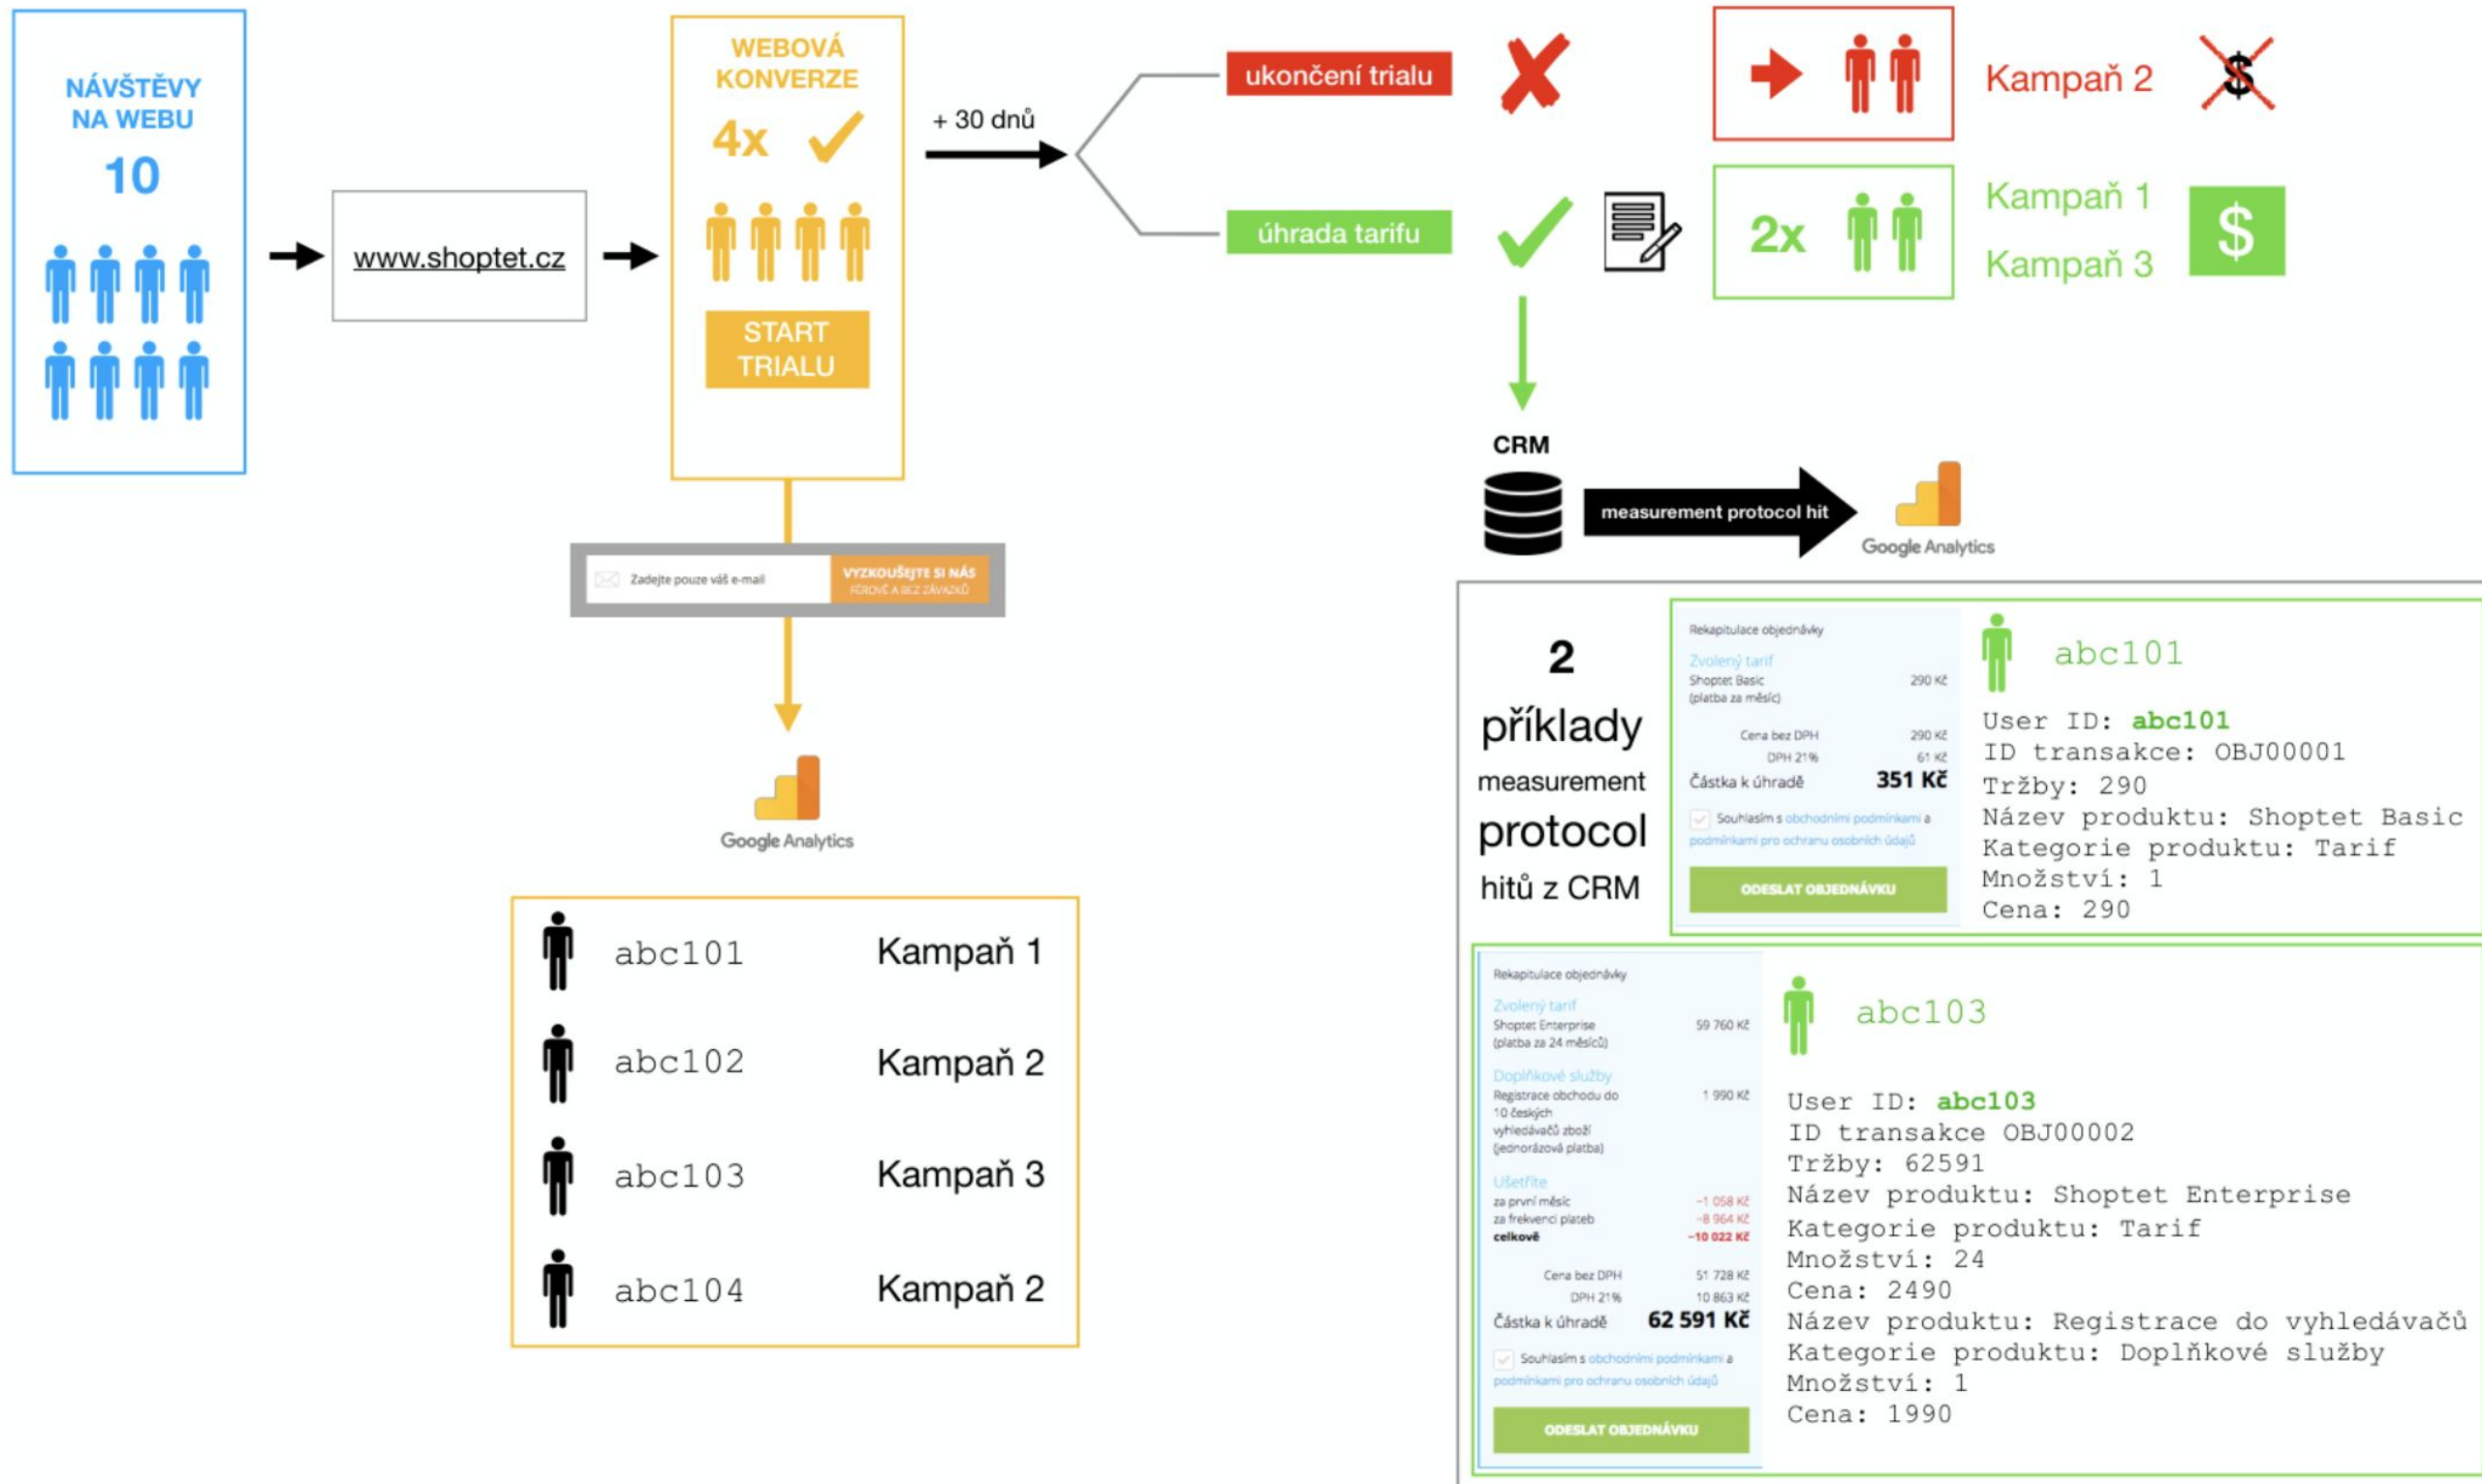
NÁVŠTĚVY NA WEBU
10

www.shoptet.cz

WEBOVÁ KONVERZE
4x
START TRIALU

Zadejte pouze váš e-mail
VYZKOUŠEJTE SI NÁS
FÉROVĚ A BEZ ZÁVAZKŮ

Google Analytics

| abc101 | Kampaň 1 |
|---|---|
| abc102 | Kampaň 2 |
| abc103 | Kampaň 3 |
| abc104 | Kampaň 2 |

+ 30 dnů

ukončení trialu

úhrada tarifu

Kampaň 2

2x

Kampaň 1
Kampaň 3

$

CRM

measurement protocol hit

Google Analytics

2 příklady measurement protocol hitů z CRM

Rekapitulace objednávky
Zvolený tarif
Shoptet Basic (platba za měsíc) 290 Kč
Cena bez DPH 290 Kč
DPH 21% 61 Kč
Částka k úhradě 351 Kč
Souhlasím s obchodními podmínkami a podmínkami pro ochranu osobních údajů
ODESLAT OBJEDNÁVKU

abc101
User ID: abc101
ID transakce: OBJ00001
Tržby: 290
Název produktu: Shoptet Basic
Kategorie produktu: Tarif
Množství: 1
Cena: 290

Rekapitulace objednávky
Zvolený tarif
Shoptet Enterprise (platba za 24 měsíců) 59 760 Kč
Doplňkové služby
Registrace obchodu do 10 českých vyhledávačů zboží (jednorázová platba) 1 990 Kč
Ušetříte
za první měsíc −1 058 Kč
za frekvenci plateb −8 964 Kč
celkově −10 022 Kč
Cena bez DPH 51 728 Kč
DPH 21% 10 863 Kč
Částka k úhradě 62 591 Kč
Souhlasím s obchodními podmínkami a podmínkami pro ochranu osobních údajů
ODESLAT OBJEDNÁVKU

abc103
User ID: abc103
ID transakce OBJ00002
Tržby: 62591
Název produktu: Shoptet Enterprise
Kategorie produktu: Tarif
Množství: 24
Cena: 2490
Název produktu: Registrace do vyhledávačů
Kategorie produktu: Doplňkové služby
Množství: 1
Cena: 1990